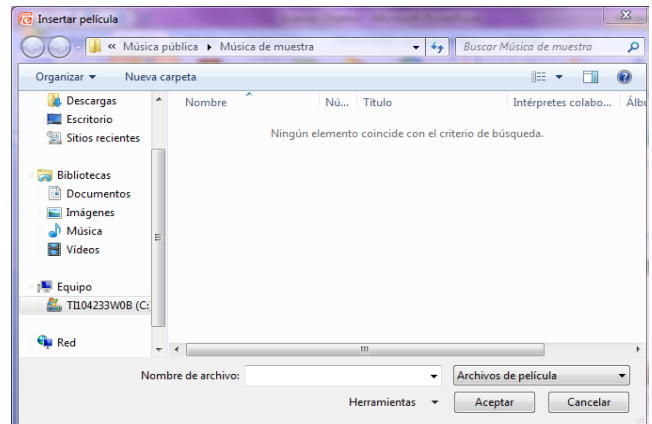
Insertar película

« Música pública ▸ Música de muestra

Buscar Música de muestra

Organizar ▾ Nueva carpeta

Descargas
Escritorio
Sitios recientes

Bibliotecas
Documentos
Imágenes
Música
Vídeos

Equipo
TI104233W0B (C:

Red

| Nombre | Nú... | Título | Intérpretes colabo... | Álbu |
|---|---|---|---|---|

Ningún elemento coincide con el criterio de búsqueda.

Nombre de archivo: Archivos de película

Herramientas ▾ Aceptar Cancelar